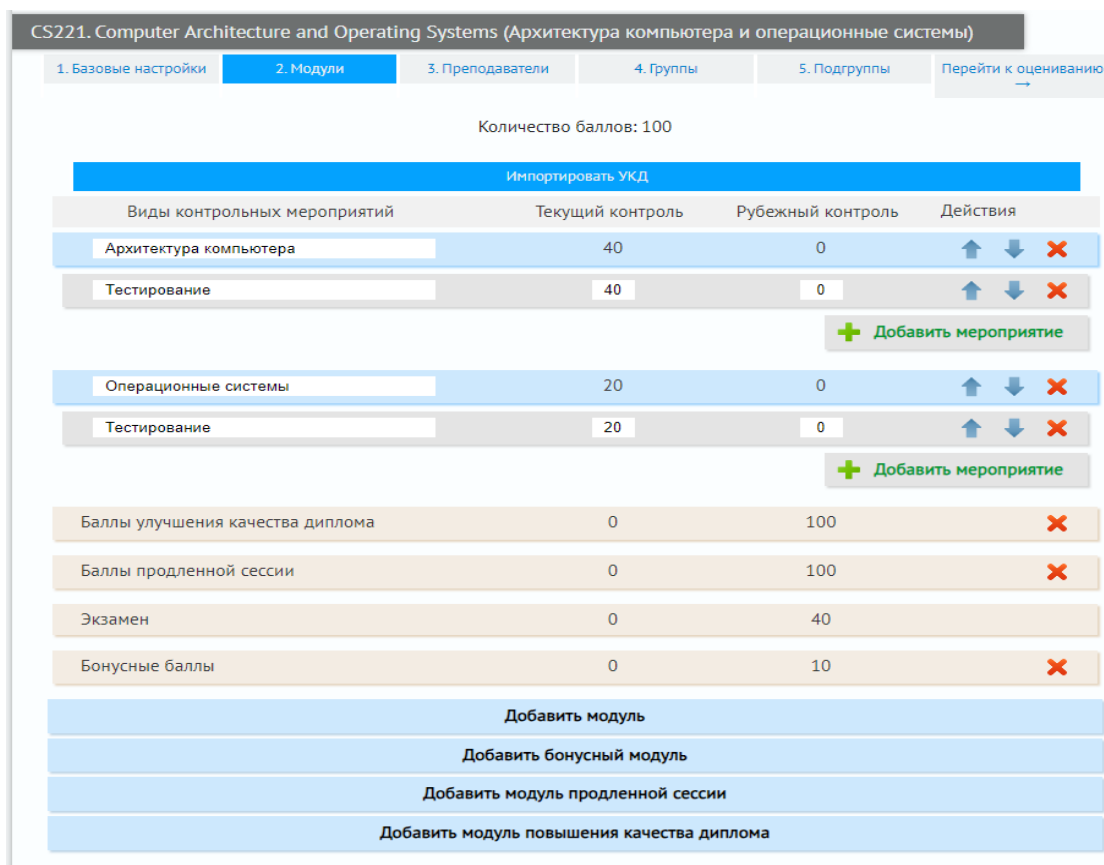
CS221. Computer Architecture and Operating Systems (Архитектура компьютера и операционные системы)

1. Базовые настройки | 2. Модули | 3. Преподаватели | 4. Группы | 5. Подгруппы | Перейти к оцениванию →

Количество баллов: 100

Импортировать УКД

| Виды контрольных мероприятий | Текущий контроль | Рубежный контроль | Действия |
|---|---|---|---|
| Архитектура компьютера | 40 | 0 | |
| Тестирование | 40 | 0 | |

Добавить мероприятие

| Операционные системы | 20 | 0 | |
|---|---|---|---|
| Тестирование | 20 | 0 | |

Добавить мероприятие

| Баллы улучшения качества диплома | 0 | 100 |
|---|---|---|
| Баллы продленной сессии | 0 | 100 |
| Экзамен | 0 | 40 |
| Бонусные баллы | 0 | 10 |

Добавить модуль
Добавить бонусный модуль
Добавить модуль продленной сессии
Добавить модуль повышения качества диплома